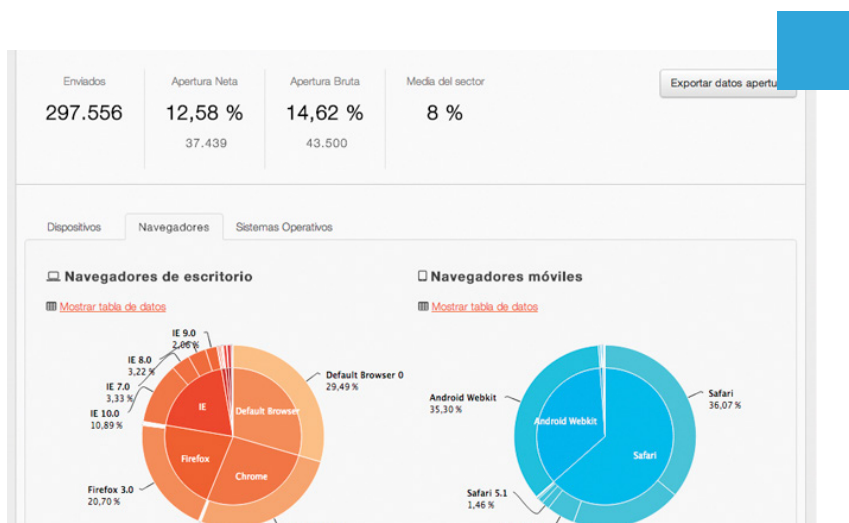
Enviados
297.556

Apertura Neta
12,58 %
37.439

Apertura Bruta
14,62 %
43.500

Media del sector
8 %

Exportar datos apertu

Dispositivos | Navegadores | Sistemas Operativos

Navegadores de escritorio

Mostrar tabla de datos

IE 9.0
2,06 %
IE 8.0
3,22 %
IE 7.0
3,33 %
IE 10.0
10,89 %
Default Browser 0
29,49 %
IE
Default Browser
Firefox
Chrome
Firefox 3.0
20,70 %

Navegadores móviles

Mostrar tabla de datos

Android Webkit
35,30 %
Safari
36,07 %
Android Webkit
Safari
Safari 5.1
1,46 %